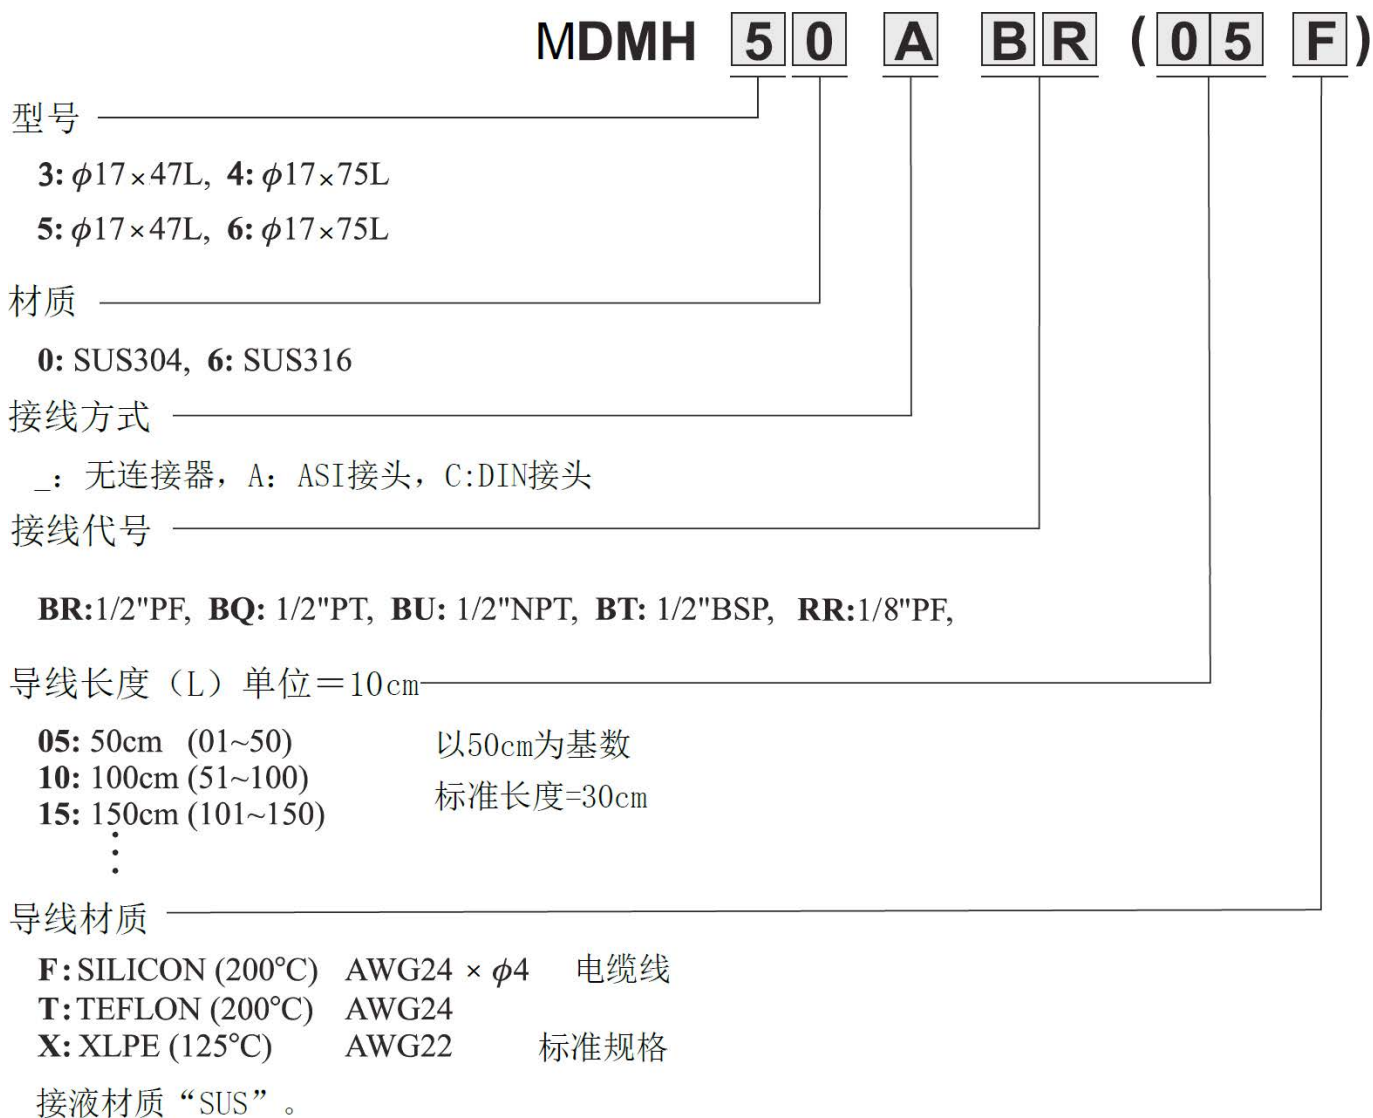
MDMH 5 0 A B R ( 0 5 F )

型号

3: $\phi$17×47L, 4: $\phi$17×75L

5: $\phi$17×47L, 6: $\phi$17×75L

材质

0: SUS304, 6: SUS316

接线方式

_: 无连接器, A: ASI接头, C:DIN接头

接线代号

BR:1/2"PF, BQ: 1/2"PT, BU: 1/2"NPT, BT: 1/2"BSP, RR:1/8"PF,

导线长度（L）单位=10cm

05: 50cm (01~50)
10: 100cm (51~100)
15: 150cm (101~150)
⋮

以50cm为基数
标准长度=30cm

导线材质

F: SILICON (200°C) AWG24 × $\phi$4 电缆线
T: TEFLON (200°C) AWG24
X: XLPE (125°C) AWG22 标准规格

接液材质“SUS”。